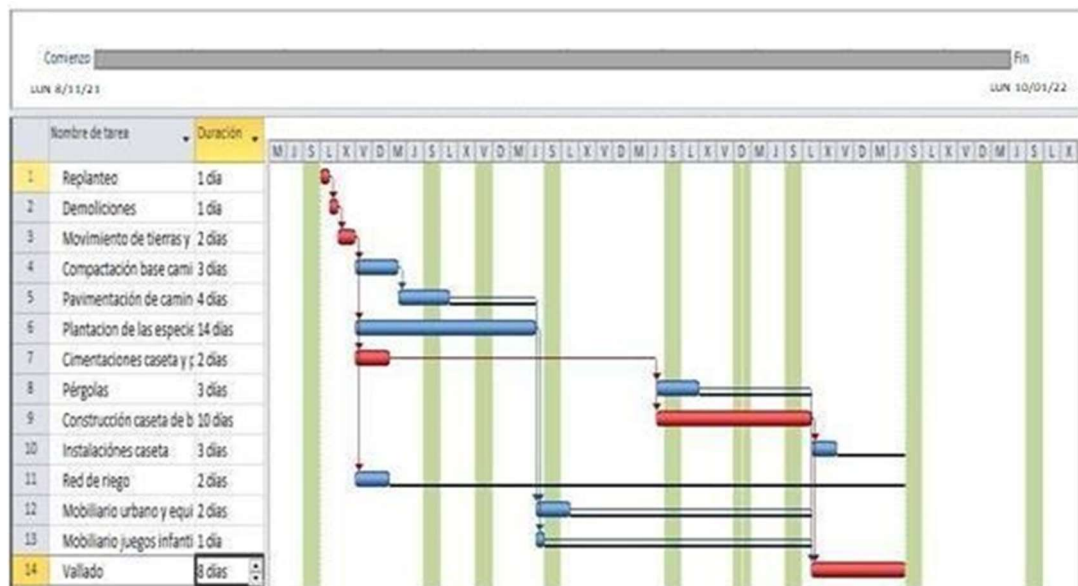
Comienzo
Fin
LUN 8/11/21
LUN 10/01/22

| | Nombre de tarea | Duración |
|---|---|---|
| 1 | Replanteo | 1 día |
| 2 | Demoliciones | 1 día |
| 3 | Movimiento de tierras y | 2 días |
| 4 | Compactación base cami | 3 días |
| 5 | Pavimentación de camin | 4 días |
| 6 | Plantacion de las especi | 14 días |
| 7 | Cimentaciones caseta y | 2 días |
| 8 | Pérgolas | 3 días |
| 9 | Construcción caseta de b | 10 días |
| 10 | Instalaciónes caseta | 3 días |
| 11 | Red de riego | 2 días |
| 12 | Mobiliario urbano y equi | 2 días |
| 13 | Mobiliario juegos infanti | 1 día |
| 14 | Vallado | 8 días |

M J S L X V D M J S L X V D M J S L X V D M J S L X V D M J S L X V D M J S L X V D M J S L X